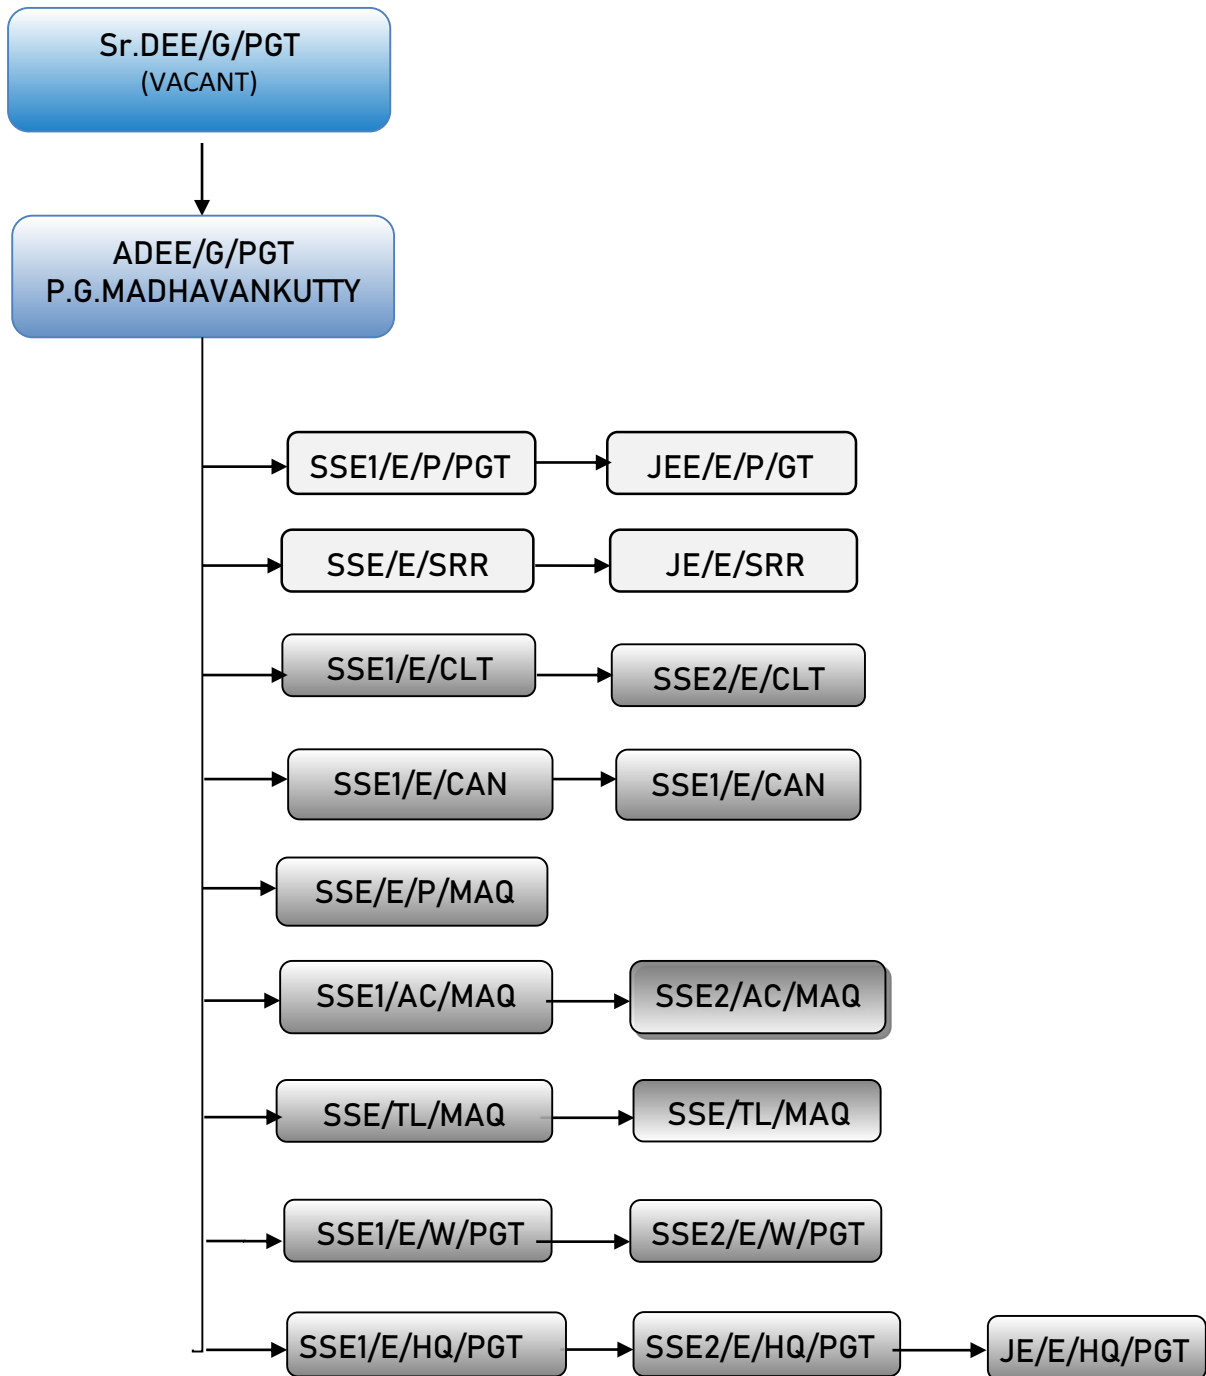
Sr.DEE/G/PGT
(VACANT)

ADEE/G/PGT
P.G.MADHAVANKUTTY

SSE1/E/P/PGT
JEE/E/P/GT

SSE/E/SRR
JE/E/SRR

SSE1/E/CLT
SSE2/E/CLT

SSE1/E/CAN
SSE1/E/CAN

SSE/E/P/MAQ

SSE1/AC/MAQ
SSE2/AC/MAQ

SSE/TL/MAQ
SSE/TL/MAQ

SSE1/E/W/PGT
SSE2/E/W/PGT

SSE1/E/HQ/PGT
SSE2/E/HQ/PGT
JE/E/HQ/PGT